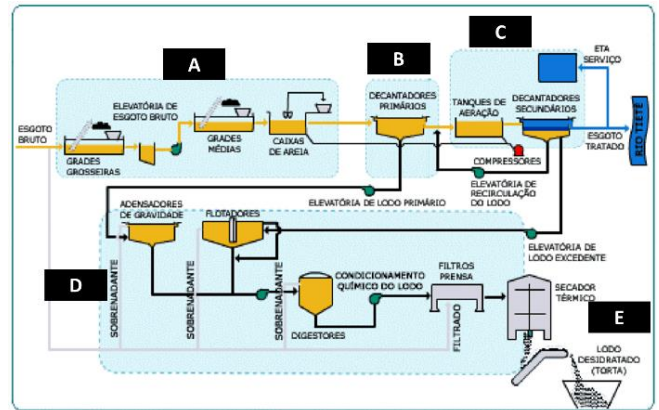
A

B

C

ETA SERVIÇO

ESGOTO BRUTO

GRADES GROSSEIRAS

ELEVATÓRIA DE ESGOTO BRUTO

GRADES MÉDIAS

CAIXAS DE AREIA

DECANTADORES PRIMÁRIOS

TANQUES DE AERAÇÃO

DECANTADORES SECUNDÁRIOS

RIO TIETÊ

ESGOTO TRATADO

COMPRESSORES

ELEVATÓRIA DE RECIRCULAÇÃO DO LODO

ELEVATÓRIA DE LODO PRIMÁRIO

ADENSADORES DE GRAVIDADE

FLOTADORES

ELEVATÓRIA DE LODO EXCEDENTE

D

SOBRENADANTE

SOBRENADANTE

SOBRENADANTE

CONDICIONAMENTO QUÍMICO DO LODO

FILTROS PRENSA

SECADOR TÉRMICO

E

DIGESTORES

FILTRADO

LODO DESIDRATADO (TORTA)